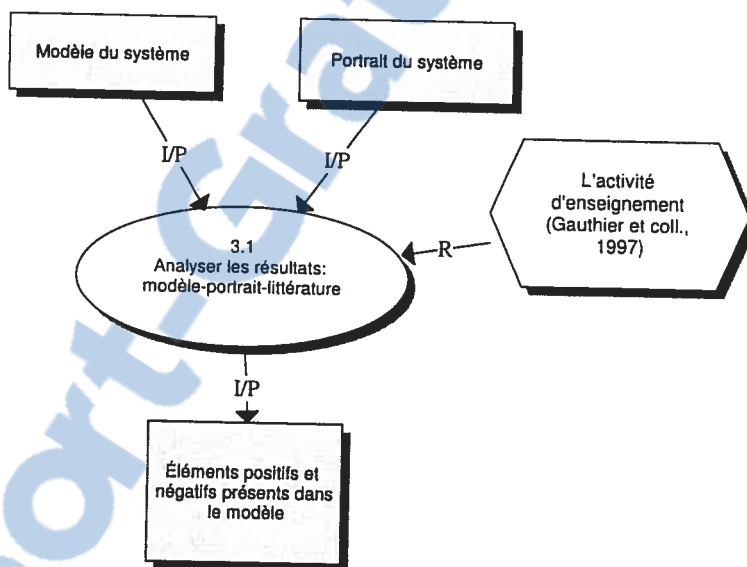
Modèle du système

Portrait du système

I/P

I/P

L'activité d'enseignement (Gauthier et coll., 1997)

R

3.1
Analyser les résultats: modèle-portrait-littérature

I/P

Éléments positifs et négatifs présents dans le modèle